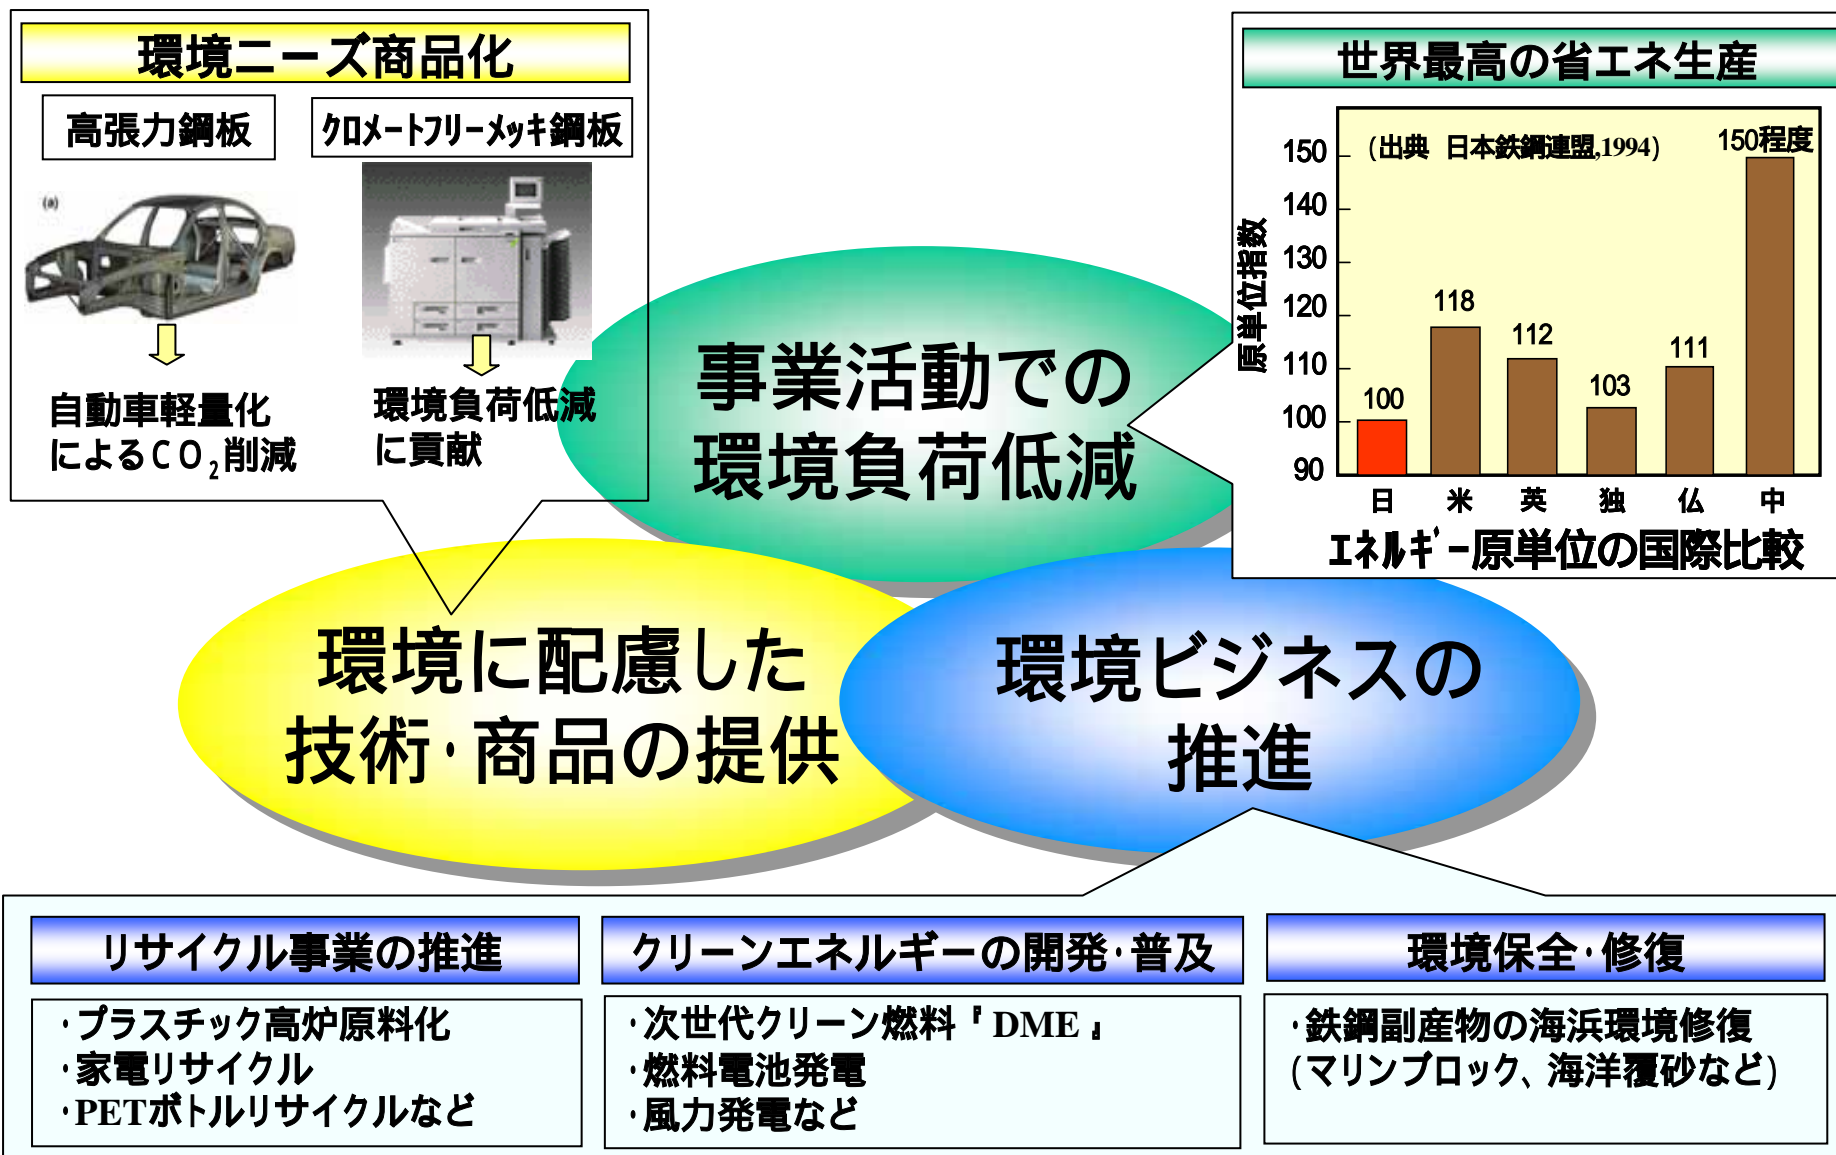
環境ニーズ商品化

高張力鋼板

クロメートフリーメッキ鋼板

(a)

自動車軽量化によるCO$_2$削減

環境負荷低減に貢献

事業活動での環境負荷低減

世界最高の省エネ生産

(出典 日本鉄鋼連盟,1994)

150程度

原単位指数

150
140
130
120
110
100
90

100
118
112
103
111

日 米 英 独 仏 中

エネルギー原単位の国際比較

環境に配慮した技術・商品の提供

環境ビジネスの推進

リサイクル事業の推進

・プラスチック高炉原料化
・家電リサイクル
・PETボトルリサイクルなど

クリーンエネルギーの開発・普及

・次世代クリーン燃料『DME』
・燃料電池発電
・風力発電など

環境保全・修復

・鉄鋼副産物の海浜環境修復
(マリンブロック、海洋覆砂など)